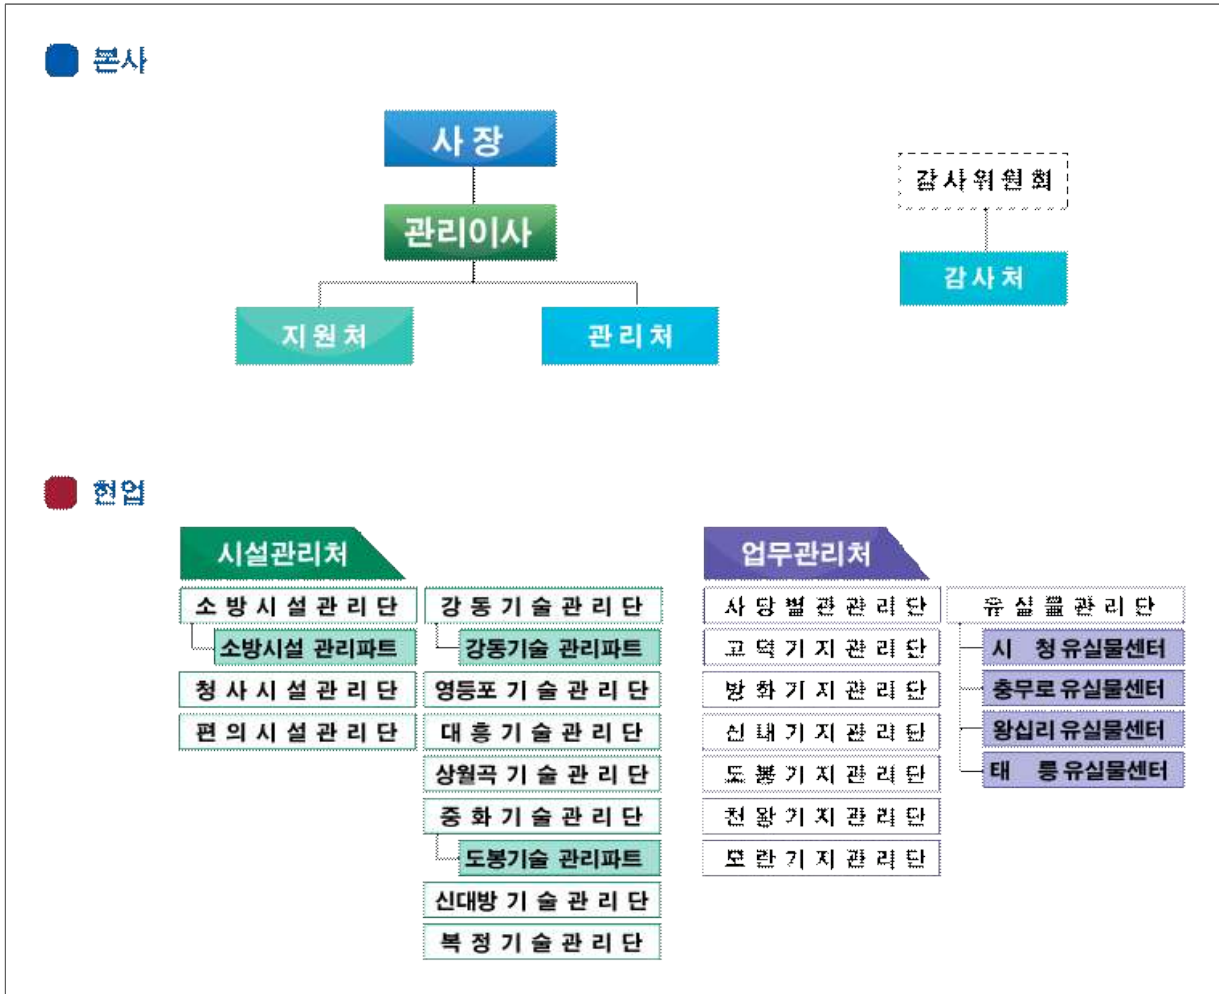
본사

사장

관리이사

지원처

관리처

감사위원회

감사처

현업

시설관리처

소방시설관리단

소방시설 관리파트

청사시설관리단

편의시설관리단

강동기술관리단

강동기술 관리파트

영등포기술관리단

대흥기술관리단

상월곡기술관리단

중화기술관리단

도봉기술 관리파트

신대방기술관리단

복정기술관리단

업무관리처

사당별관관리단

고덕기지관리단

방화기지관리단

신내기지관리단

도봉기지관리단

천왕기지관리단

모란기지관리단

유실물관리단

시 청 유실물센터

충무로 유실물센터

왕십리 유실물센터

태 릉 유실물센터